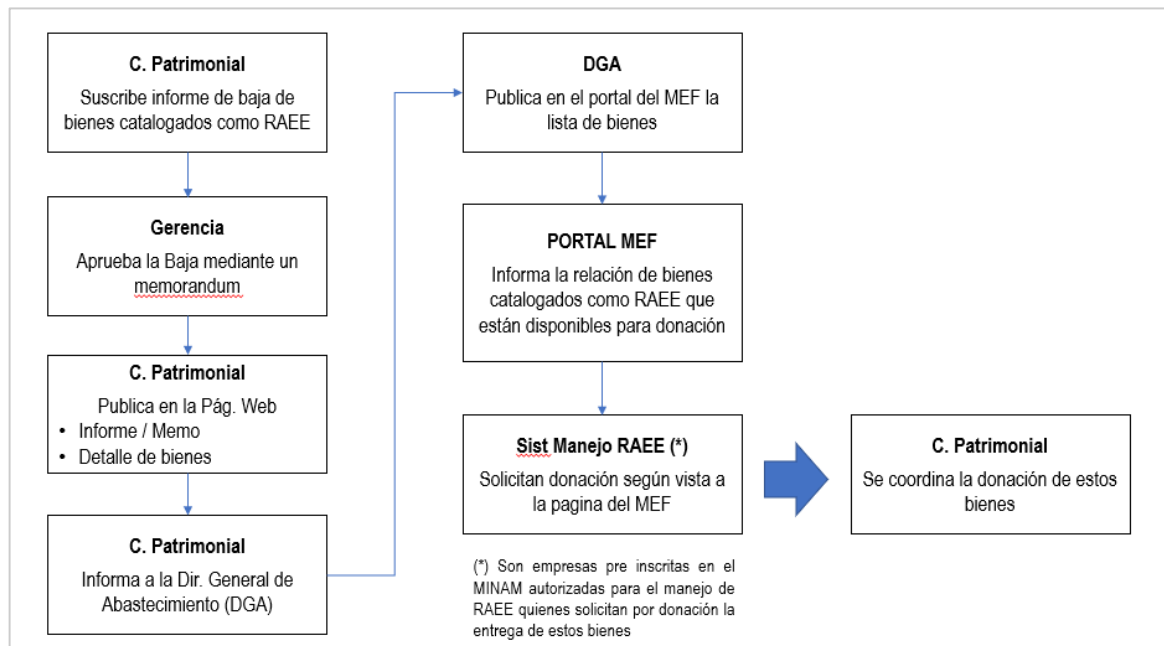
C. Patrimonial
Suscribe informe de baja de bienes catalogados como RAEE

Gerencia
Aprueba la Baja mediante un memorandum

C. Patrimonial
Publica en la Pág. Web
• Informe / Memo
• Detalle de bienes

C. Patrimonial
Informa a la Dir. General de Abastecimiento (DGA)

DGA
Publica en el portal del MEF la lista de bienes

PORTAL MEF
Informa la relación de bienes catalogados como RAEE que están disponibles para donación

Sist Manejo RAEE (*)
Solicitan donación según vista a la pagina del MEF

(*) Son empresas pre inscritas en el MINAM autorizadas para el manejo de RAEE quienes solicitan por donación la entrega de estos bienes

C. Patrimonial
Se coordina la donación de estos bienes